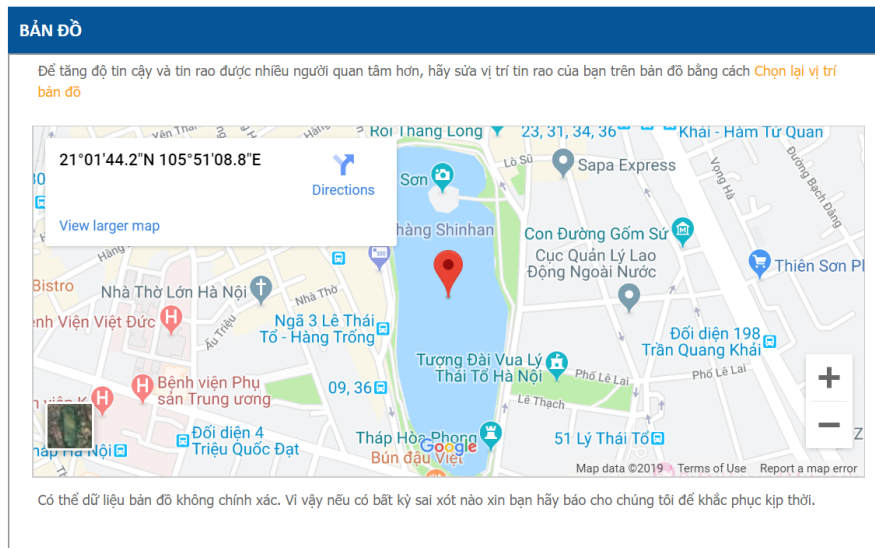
BẢN ĐỒ

Để tăng độ tin cậy và tin rao được nhiều người quan tâm hơn, hãy sửa vị trí tin rao của bạn trên bản đồ bằng cách Chọn lại vị trí bản đồ

21°01'44.2"N 105°51'08.8"E

Directions

View larger map

Rối Thăng Long
23, 31, 34, 36
Khải - Hàm Tử Quan
Lò Sũ
Sapa Express
Vọng Hà
Đường Bạch Đằng
Sơn
hàng Shinhan
Con Đường Gốm Sứ
Cục Quản Lý Lao Động Ngoài Nước
Thiên Sơn Pl
Bistro
Nhà Thờ Lớn Hà Nội
Nhà Thờ
nh Viện Việt Đức
Ấu Triệu
Ngã 3 Lê Thái Tổ - Hàng Trống
Đối diện 198 Trần Quang Khải
Tượng Đài Vua Lý Thái Tổ Hà Nội
Phố Lê Lai
Phố Lê Lai
Bệnh viện Phụ sản Trung ương
09, 36
Lê Thạch
viện K
Đối diện 4 Triệu Quốc Đạt
Tháp Hòa Phong
51 Lý Thái Tổ
Hà Nội
Bún đậu Việt
Google
Map data ©2019
Terms of Use
Report a map error

Có thể dữ liệu bản đồ không chính xác. Vì vậy nếu có bất kỳ sai xót nào xin bạn hãy báo cho chúng tôi để khắc phục kịp thời.